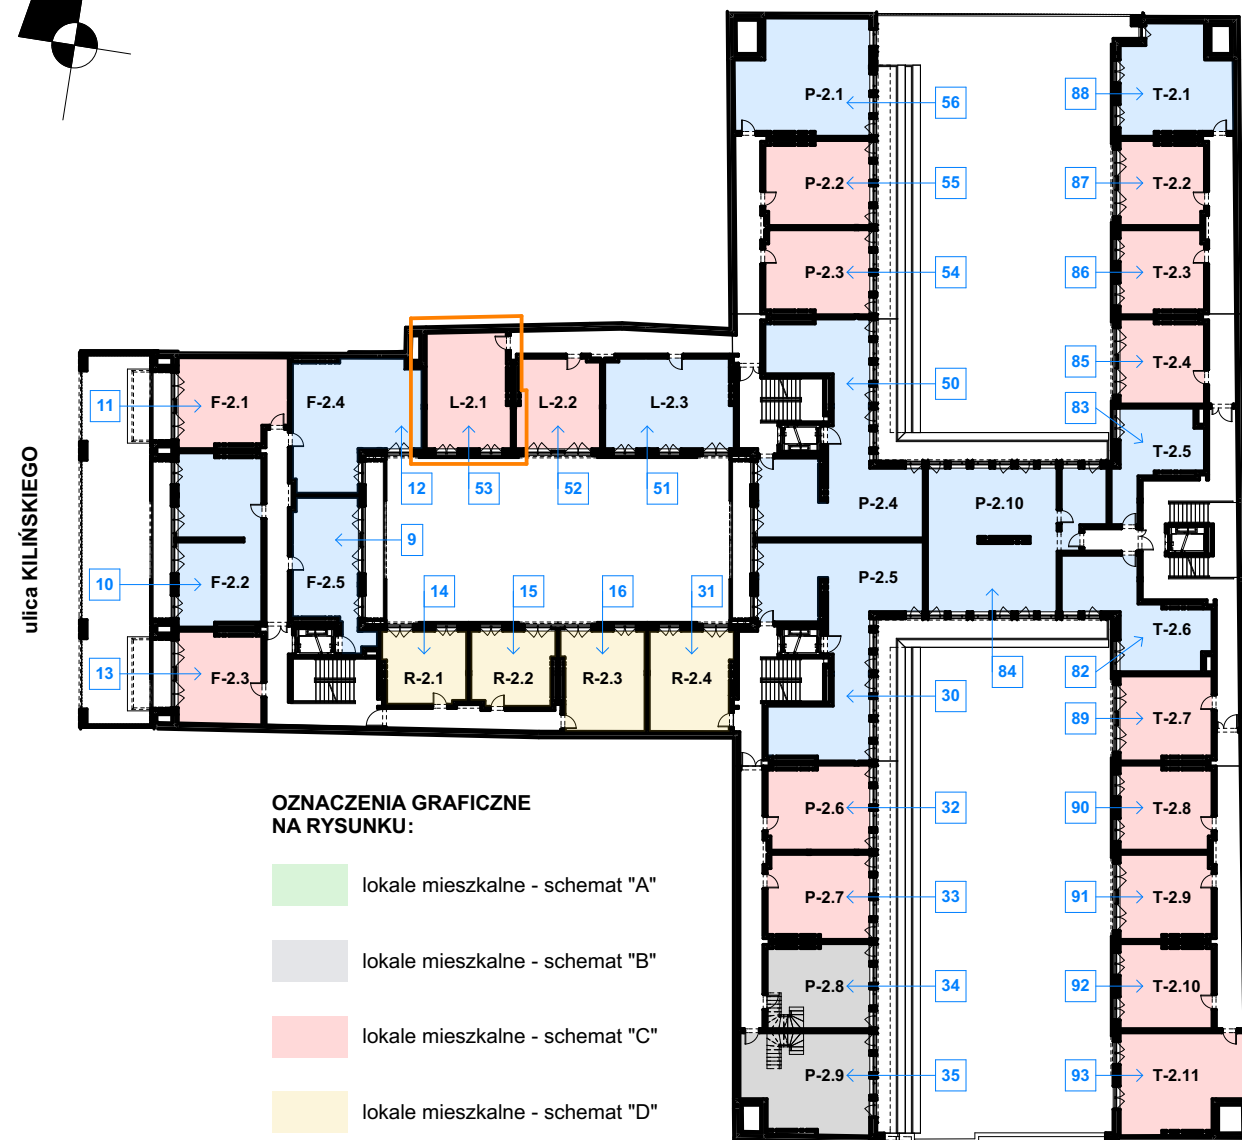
ulica KILIŃSKIEGO

11
F-2.1
F-2.4
L-2.1
L-2.2
L-2.3
12
53
52
51
9
10
F-2.2
F-2.5
13
F-2.3
14
15
16
31
R-2.1
R-2.2
R-2.3
R-2.4

P-2.1
56
88
T-2.1
P-2.2
55
87
T-2.2
P-2.3
54
86
T-2.3
85
T-2.4
50
83
T-2.5
P-2.4
P-2.10
P-2.5
T-2.6
84
82
30
89
T-2.7
P-2.6
32
90
T-2.8
P-2.7
33
91
T-2.9
P-2.8
34
92
T-2.10
P-2.9
35
93
T-2.11

OZNACZENIA GRAFICZNE NA RYSUNKU:

lokale mieszkalne - schemat "A"

lokale mieszkalne - schemat "B"

lokale mieszkalne - schemat "C"

lokale mieszkalne - schemat "D"